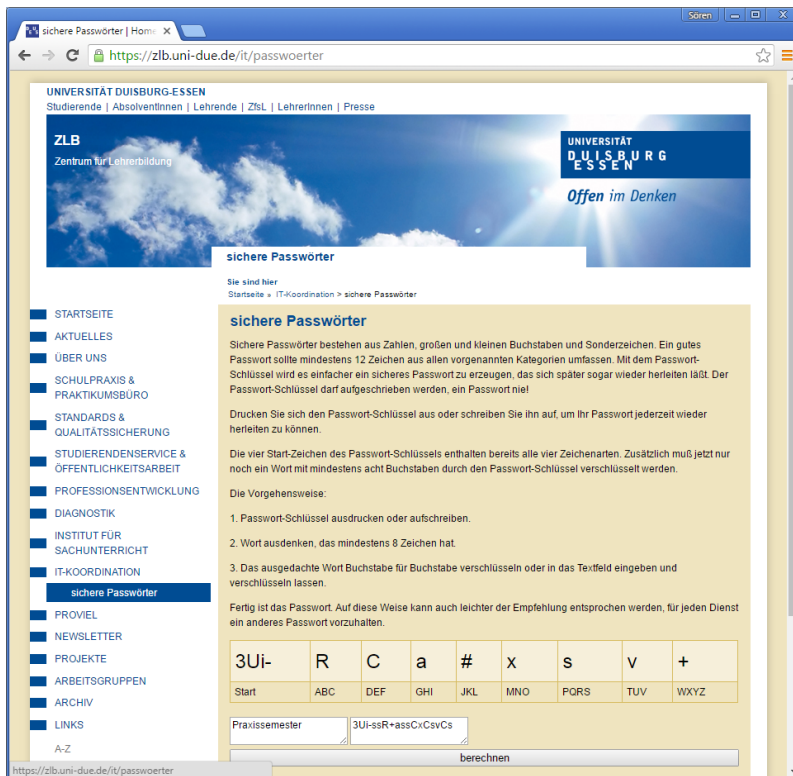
sichere Passwörter | Home ×

Sören

https://zlb.uni-due.de/it/passwoerter

UNIVERSITÄT DUISBURG-ESSEN

Studierende | AbsolventInnen | Lehrende | ZfsL | LehrerInnen | Presse

ZLB
Zentrum für Lehrerbildung

UNIVERSITÄT
DUISBURG
ESSEN

Offen im Denken

sichere Passwörter

Sie sind hier
Startseite » IT-Koordination > sichere Passwörter

STARTSEITE
AKTUELLES
ÜBER UNS
SCHULPRAXIS & PRAKTIKUMSBÜRO
STANDARDS & QUALITÄTSSICHERUNG
STUDIERENDENSERVICE & ÖFFENTLICHKEITSARBEIT
PROFESSIONSENTWICKLUNG
DIAGNOSTIK
INSTITUT FÜR SACHUNTERRICHT
IT-KOORDINATION
sichere Passwörter
PROVIEL
NEWSLETTER
PROJEKTE
ARBEITSGRUPPEN
ARCHIV
LINKS
A-Z

sichere Passwörter

Sichere Passwörter bestehen aus Zahlen, großen und kleinen Buchstaben und Sonderzeichen. Ein gutes Passwort sollte mindestens 12 Zeichen aus allen vorgenannten Kategorien umfassen. Mit dem Passwort-Schlüssel wird es einfacher ein sicheres Passwort zu erzeugen, das sich später sogar wieder herleiten läßt. Der Passwort-Schlüssel darf aufgeschrieben werden, ein Passwort nie!

Drucken Sie sich den Passwort-Schlüssel aus oder schreiben Sie ihn auf, um Ihr Passwort jederzeit wieder herleiten zu können.

Die vier Start-Zeichen des Passwort-Schlüssels enthalten bereits alle vier Zeichenarten. Zusätzlich muß jetzt nur noch ein Wort mit mindestens acht Buchstaben durch den Passwort-Schlüssel verschlüsselt werden.

Die Vorgehensweise:

1. Passwort-Schlüssel ausdrucken oder aufschreiben.

2. Wort ausdenken, das mindestens 8 Zeichen hat.

3. Das ausgedachte Wort Buchstabe für Buchstabe verschlüsseln oder in das Textfeld eingeben und verschlüsseln lassen.

Fertig ist das Passwort. Auf diese Weise kann auch leichter der Empfehlung entsprochen werden, für jeden Dienst ein anderes Passwort vorzuhalten.

| 3Ui- | R | C | a | # | x | s | v | + |
|---|---|---|---|---|---|---|---|---|
| Start | ABC | DEF | GHI | JKL | MNO | PQRS | TUV | WXYZ |

Praxissemester
3Ui-ssR+assCxCsvCs
berechnen

https://zlb.uni-due.de/it/passwoerter